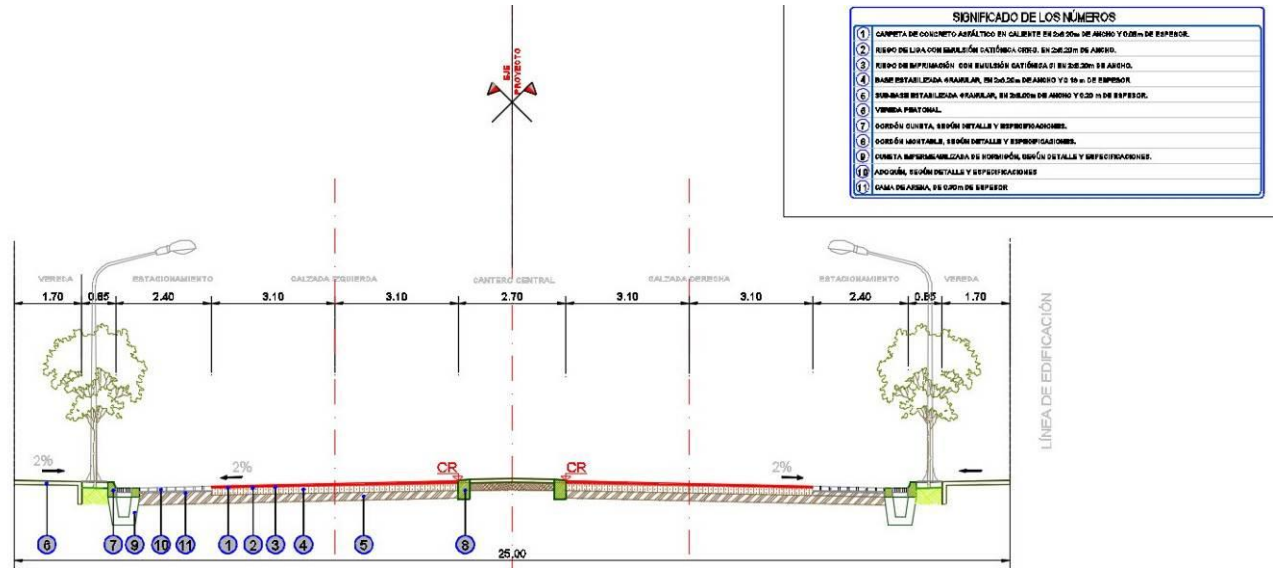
SIGNIFICADO DE LOS NÚMEROS

| | |
|---|---|
| 1 | CARPETA DE CONCRETO ASFÁLTICO EN CALIENTE EN 2x6.20m DE ANCHO Y 0.05m DE ESPESOR. |
| 2 | RIEGO DE LIGA CON EMULSIÓN CATIÓNICA CRRG. EN 2x6.20m DE ANCHO. |
| 3 | RIEGO DE IMPRIMACIÓN CON EMULSIÓN CATIÓNICA CI EN 2x6.20m DE ANCHO. |
| 4 | BASE ESTABILIZADA GRANULAR, EN 2x6.20m DE ANCHO Y 0.15 m DE ESPESOR |
| 5 | SUB-BASE ESTABILIZADA GRANULAR, EN 2x8.00m DE ANCHO Y 0.20 m DE ESPESOR. |
| 6 | VEREDA PEATONAL. |
| 7 | CORDÓN CUNETA, SEGÚN DETALLE Y ESPECIFICACIONES. |
| 8 | CORDÓN MONTABLE, SEGÚN DETALLE Y ESPECIFICACIONES. |
| 9 | CUNETA IMPERMEABILIZADA DE HORMIGÓN, SEGÚN DETALLE Y ESPECIFICACIONES. |
| 10 | ADOQUÍN, SEGÚN DETALLE Y ESPECIFICACIONES |
| 11 | CAMA DE ARENA, DE 0.07m DE ESPESOR |

EJE PROYECTO

VEREDA ESTACIONAMIENTO CALZADA IZQUIERDA CANTERO CENTRAL CALZADA DERECHA ESTACIONAMIENTO VEREDA

1.70 0.85 2.40 3.10 3.10 2.70 3.10 3.10 2.40 0.85 1.70

LÍNEA DE EDIFICACIÓN

2% 2% CR CR 2%

6 7 9 10 11 1 2 3 4 5 8

25.00